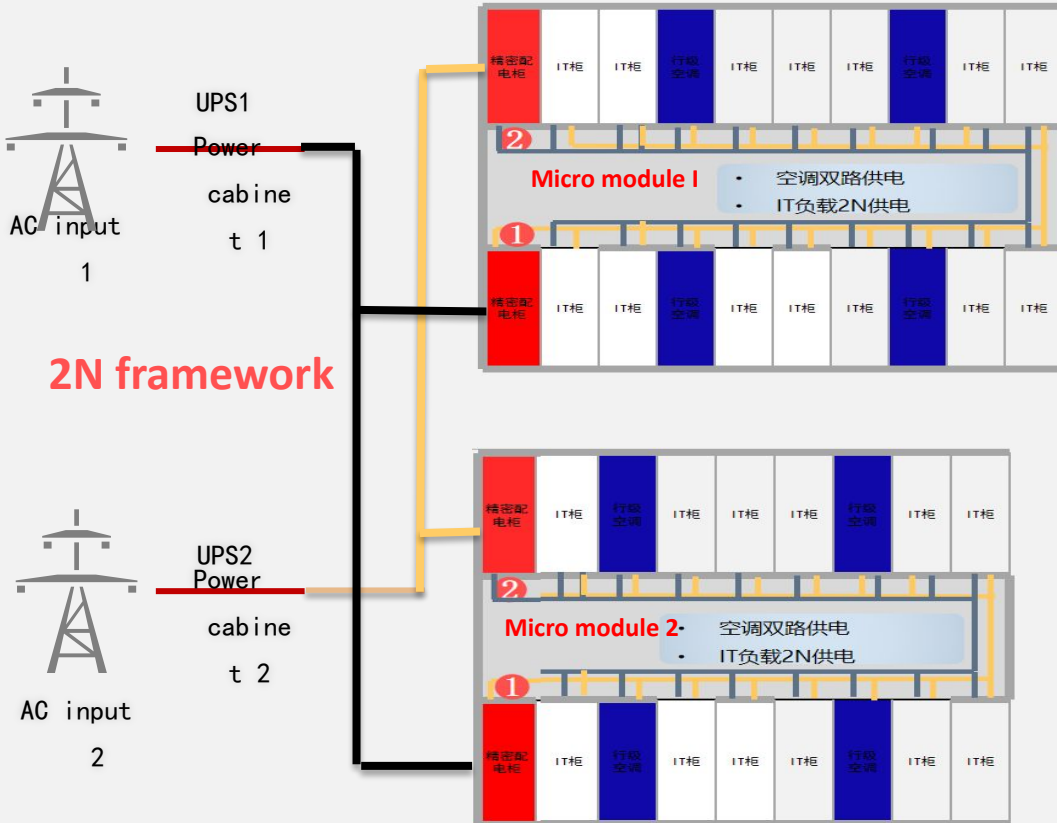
UPS1 Power cabinet 1

AC input 1

2N framework

UPS2 Power cabinet 2

AC input 2

| 精密配电柜 | IT柜 | IT柜 | 行级空调 | IT柜 | IT柜 | IT柜 | 行级空调 | IT柜 | IT柜 |
|---|---|---|---|---|---|---|---|---|---|

2

Micro module I
• 空调双路供电
• IT负载2N供电

1

| 精密配电柜 | IT柜 | IT柜 | 行级空调 | IT柜 | IT柜 | IT柜 | 行级空调 | IT柜 | IT柜 |
|---|---|---|---|---|---|---|---|---|---|

| 精密配电柜 | IT柜 | 行级空调 | IT柜 | IT柜 | IT柜 | 行级空调 | IT柜 | IT柜 |
|---|---|---|---|---|---|---|---|---|

2

Micro module 2
• 空调双路供电
• IT负载2N供电

1

| 精密配电柜 | IT柜 | 行级空调 | IT柜 | IT柜 | IT柜 | 行级空调 | IT柜 | IT柜 |
|---|---|---|---|---|---|---|---|---|